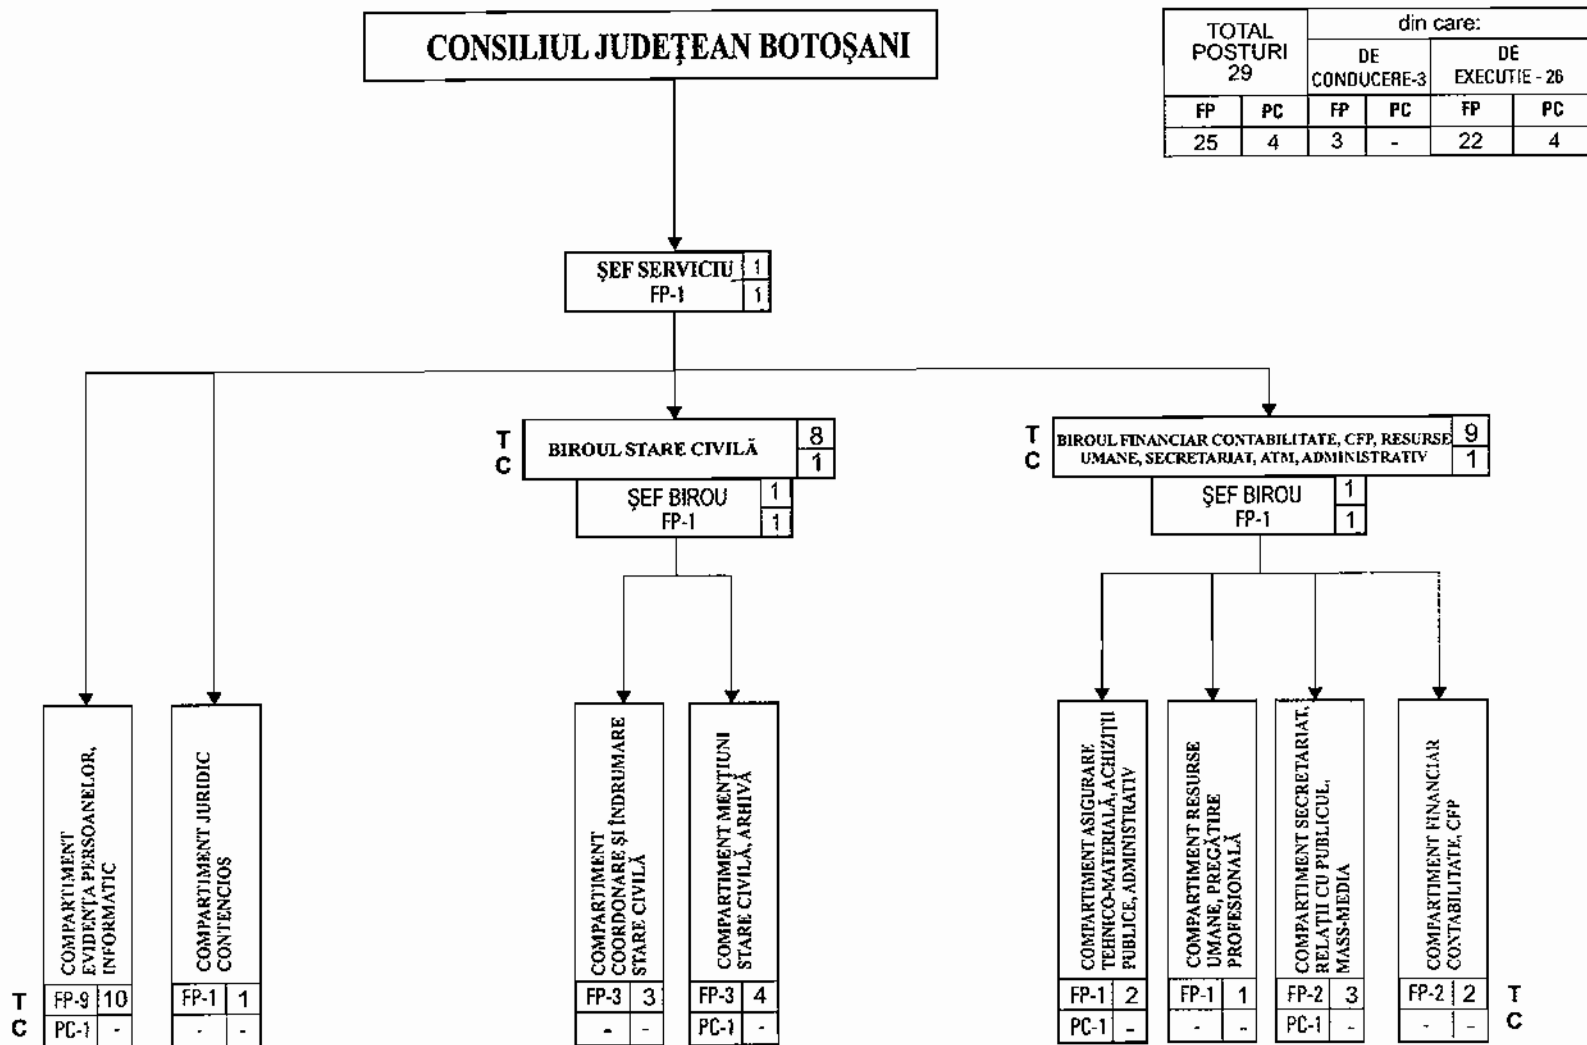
CONSILIUL JUDEȚEAN BOTOȘANI

| TOTAL POSTURI 29 | | din care: | | | |
|---|---|---|---|---|---|
| | | DE CONDUCERE-3 | | DE EXECUTIE - 26 | |
| FP | PC | FP | PC | FP | PC |
| 25 | 4 | 3 | - | 22 | 4 |

ȘEF SERVICIU 1
FP-1 1

T
C
BIROUL STARE CIVILĂ 8
1
ȘEF BIROU 1
FP-1 1

T
C
BIROUL FINANCIAR CONTABILITATE, CFP, RESURSE UMANE, SECRETARIAT, ATM, ADMINISTRATIV 9
1
ȘEF BIROU 1
FP-1 1

COMPARTIMENT EVIDENȚA PERSOANELOR, INFORMATIC
T FP-9 10
C PC-1 -

COMPARTIMENT JURIDIC CONTENCIOS
FP-1 1
- -

COMPARTIMENT COORDONARE ȘI ÎNDRUMARE STARE CIVILĂ
FP-3 3
- -

COMPARTIMENT MENȚIUNI STARE CIVILĂ, ARHIVĂ
FP-3 4
PC-1 -

COMPARTIMENT ASIGURARE TEHNICO-MATERIALĂ, ACHIZIȚII PUBLICE, ADMINISTRATIV
FP-1 2
PC-1 -

COMPARTIMENT RESURSE UMANE, PREGĂTIRE PROFESIONALĂ
FP-1 1
- -

COMPARTIMENT SECRETARIAT, RELAȚII CU PUBLICUL, MASS-MEDIA
FP-2 3
PC-1 -

COMPARTIMENT FINANCIAR CONTABILITATE, CFP
FP-2 2 T
- - C